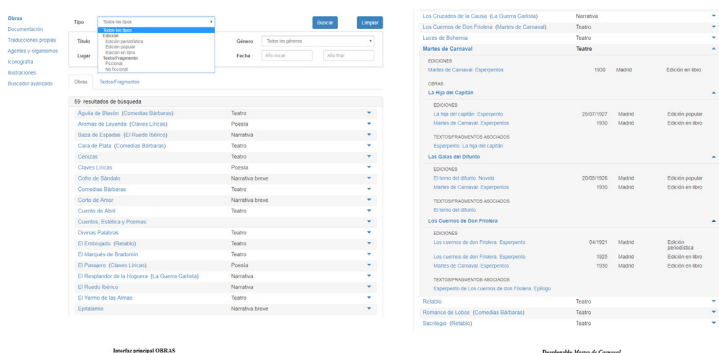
Obras
Documentación
Traducciones propias
Agentes y organismos
Iconografía
Ilustraciones
Buscador avanzado

Tipo
Todos los tipos
Todos los tipos
Edición
Edición periodística
Edición popular
Edición en libro
Texto/Fragmento
Ficcional
No ficcional
Buscar
Limpiar

Título
Género
Todos los géneros
Lugar
Fecha
Año inicial
Año final

Obras
Textos/Fragmentos

59 resultados de búsqueda

| | |
|---|---|
| Águila de Blasón (Comedias Bárbaras) | Teatro |
| Aromas de Leyenda (Claves Líricas) | Poesía |
| Baza de Espadas (El Ruedo Ibérico) | Narrativa |
| Cara de Plata (Comedias Bárbaras) | Teatro |
| Cenizas | Teatro |
| Claves Líricas | Poesía |
| Cofre de Sándalo | Narrativa breve |
| Comedias Bárbaras | Teatro |
| Corte de Amor | Narrativa breve |
| Cuento de Abril | Teatro |
| Cuentos, Estética y Poemas | |
| Divinas Palabras | Teatro |
| El Embrujado (Retablo) | Teatro |
| El Marqués de Bradomín | Teatro |
| El Pasajero (Claves Líricas) | Poesía |
| El Resplandor de la Hoguera (La Guerra Carlista) | Narrativa |
| El Ruedo Ibérico | Narrativa |
| El Yermo de las Almas | Teatro |
| Epitalamio | Narrativa breve |

Interfaz principal OBRAS

| | |
|---|---|
| Los Cruzados de la Causa (La Guerra Carlista) | Narrativa |
| Los Cuernos de Don Friolera (Martes de Carnaval) | Teatro |
| Luces de Bohemia | Teatro |
| Martes de Carnaval | Teatro |

EDICIONES
Martes de Carnaval. Esperpentos 1930 Madrid Edición en libro

OBRAS
La Hija del Capitán
EDICIONES
La hija del capitán. Esperpento 20/07/1927 Madrid Edición popular
Martes de Carnaval. Esperpentos 1930 Madrid Edición en libro
TEXTOS/FRAGMENTOS ASOCIADOS
Esperpento. La hija del capitán

Las Galas del Difunto
EDICIONES
El terno del difunto. Novela 20/05/1926 Madrid Edición popular
Martes de Carnaval. Esperpentos 1930 Madrid Edición en libro
TEXTOS/FRAGMENTOS ASOCIADOS
El terno del difunto

Los Cuernos de Don Friolera
EDICIONES
Los cuernos de don Friolera. Esperpento 04/1921 Madrid Edición periodística
Los cuernos de don Friolera. Esperpento 1925 Madrid Edición en libro
Martes de Carnaval. Esperpentos 1930 Madrid Edición en libro
TEXTOS/FRAGMENTOS ASOCIADOS
Esperpento de Los cuernos de don Friolera. Epílogo

| | |
|---|---|
| Retablo | Teatro |
| Romance de Lobos (Comedias Bárbaras) | Teatro |
| Sacrilegio (Retablo) | Teatro |

Desplegable Martes de Carnaval